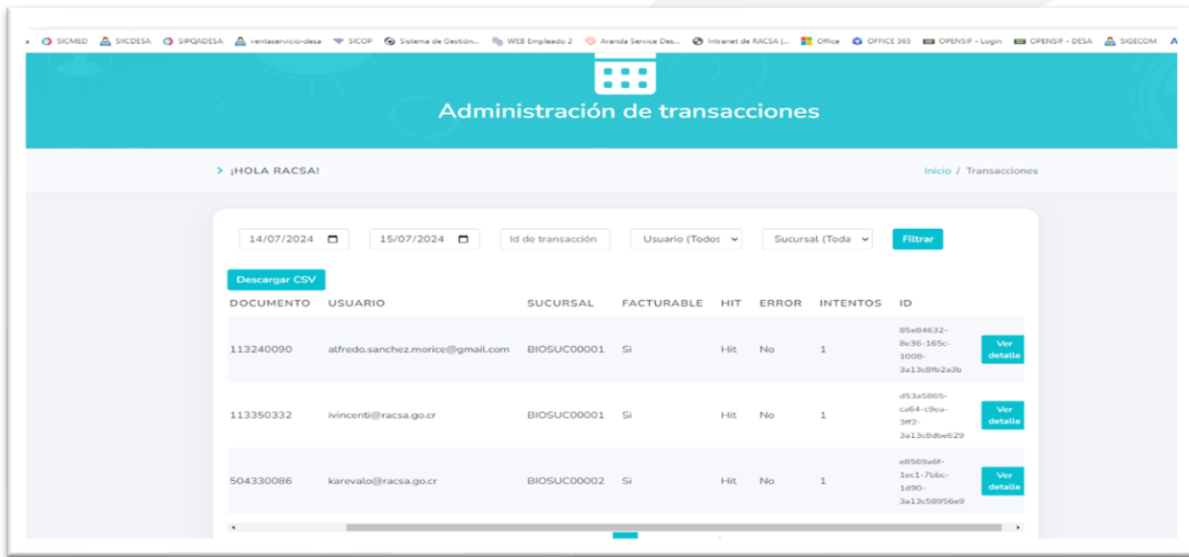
SICMED SIICDESA SIPQADESA ventaservicio-desa SICOP Sistema de Gestión... WEB Empleado 2 Aranda Service Des... Intranet de RACSA |... Office OFFICE 365 OPENSIF - Login OPENSIF - DESA SIGECOM

Administración de transacciones

> ¡HOLA RACSA!

Inicio / Transacciones

14/07/2024 15/07/2024 Id de transacción Usuario (Todos Sucursal (Toda Filtrar

Descargar CSV

| DOCUMENTO | USUARIO | SUCURSAL | FACTURABLE | HIT | ERROR | INTENTOS | ID | |
|---|---|---|---|---|---|---|---|---|
| 113240090 | alfredo.sanchez.morice@gmail.com | BIOSUC00001 | Si | Hit | No | 1 | 85e84632-8c36-165c-1008-3a13c8fb2a3b | Ver detalle |
| 113350332 | ivincenti@racsa.go.cr | BIOSUC00001 | Si | Hit | No | 1 | d53a5865-ca64-c9ca-3ff2-3a13c8dbe629 | Ver detalle |
| 504330086 | karevalo@racsa.go.cr | BIOSUC00002 | Si | Hit | No | 1 | e8569a6f-1ec1-7bbc-1d90-3a13c58956e9 | Ver detalle |